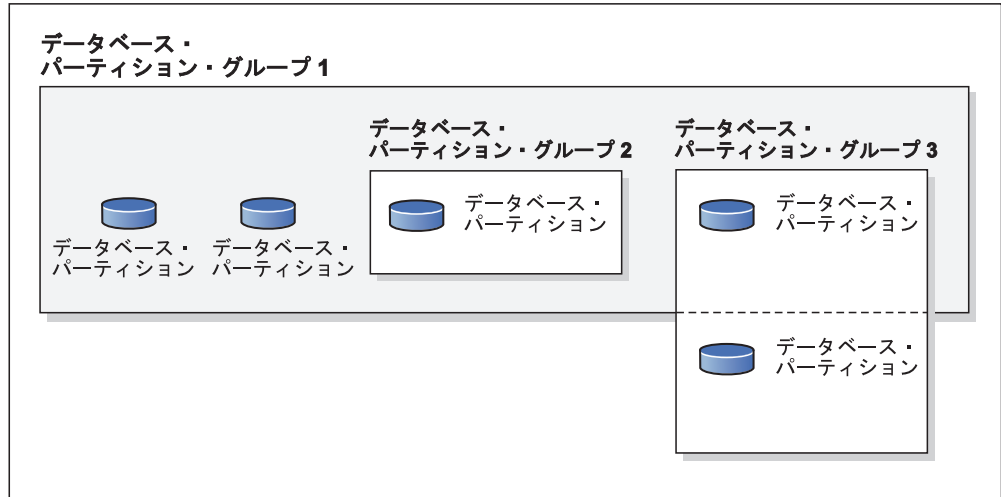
データベース・
パーティション・グループ 1

データベース・
パーティション・グループ 2

データベース・
パーティション・グループ 3

データベース・
パーティション

データベース・
パーティション

データベース・
パーティション

データベース・
パーティション

データベース・
パーティション